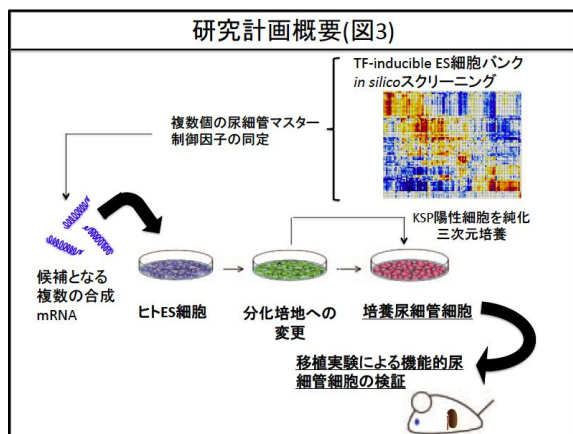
研究計画概要(図3)

TF-inducible ES細胞バンク
*in silico*スクリーニング

複数個の尿細管マスター制御因子の同定

KSP陽性細胞を純化
三次元培養

候補となる複数の合成mRNA

ヒトES細胞

分化培地への変更

培養尿細管細胞

移植実験による機能的尿細管細胞の検証